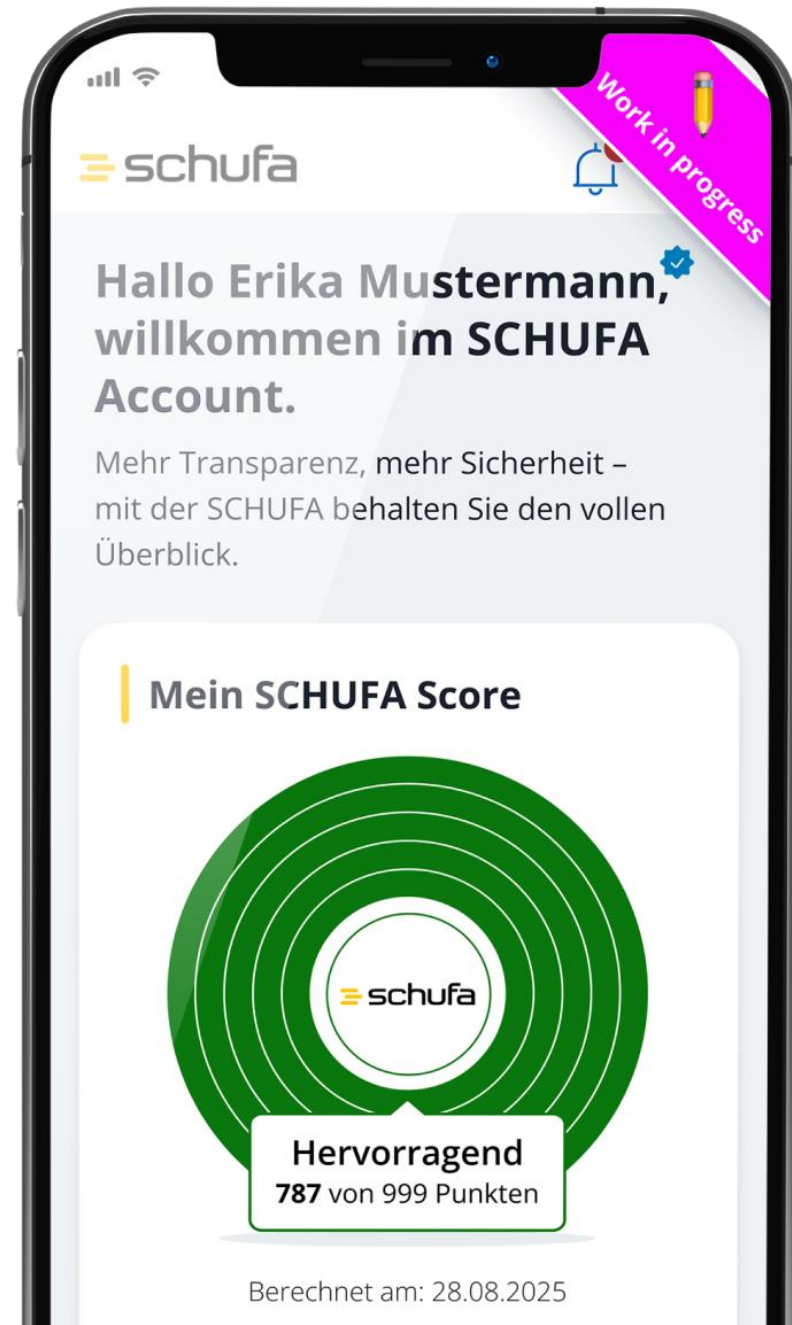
schufa

Work in progress

Hallo Erika Mustermann, willkommen im SCHUFA Account.

Mehr Transparenz, mehr Sicherheit – mit der SCHUFA behalten Sie den vollen Überblick.

Mein SCHUFA Score

schufa

Hervorragend
**787** von 999 Punkten

Berechnet am: 28.08.2025